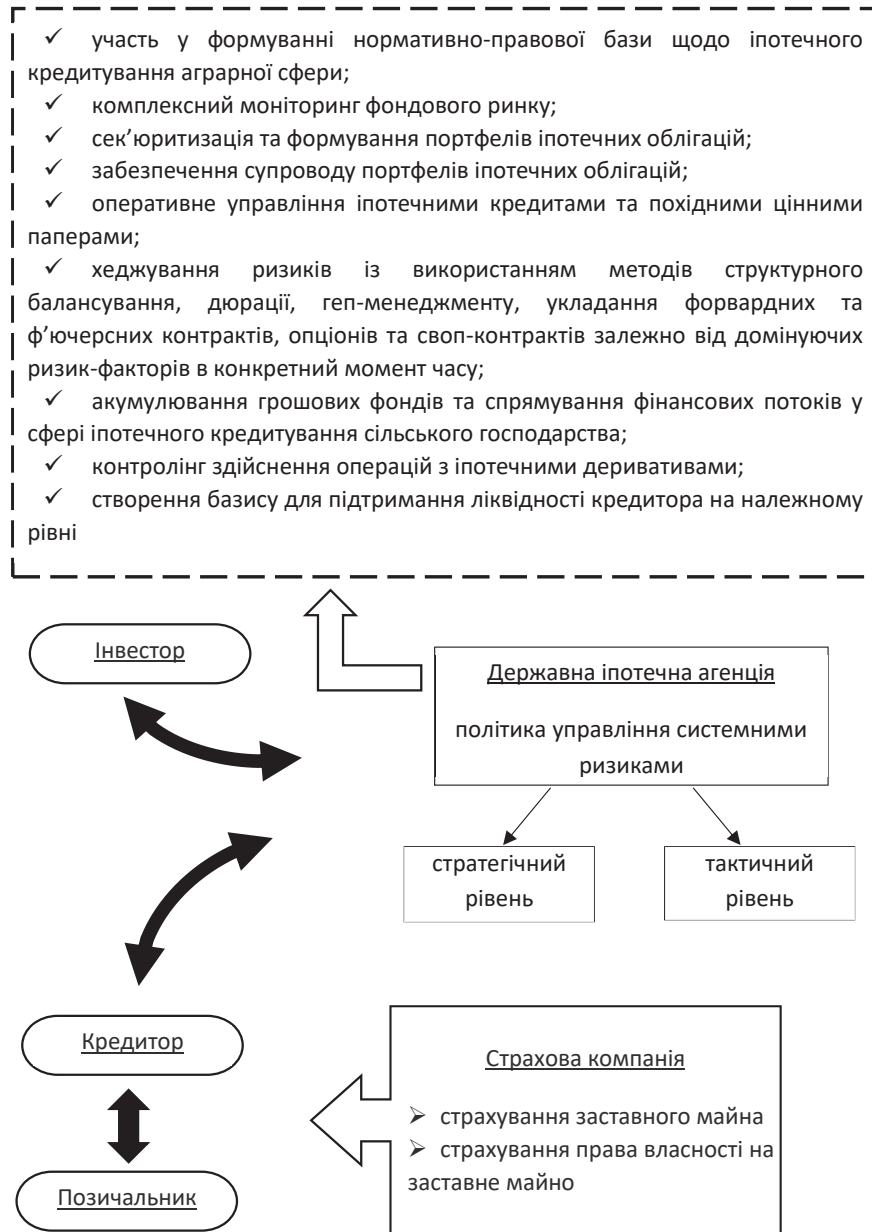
✓ участь у формуванні нормативно-правової бази щодо іпотечного кредитування аграрної сфери;

✓ комплексний моніторинг фондового ринку;

✓ сек'юритизація та формування портфелів іпотечних облігацій;

✓ забезпечення супроводу портфелів іпотечних облігацій;

✓ оперативне управління іпотечними кредитами та похідними цінними паперами;

✓ хеджування ризиків із використанням методів структурного балансування, дюрації, геп-менеджменту, укладання форвардних та ф'ючерсних контрактів, опціонів та своп-контрактів залежно від домінуючих ризик-факторів в конкретний момент часу;

✓ акумулювання грошових фондів та спрямування фінансових потоків у сфері іпотечного кредитування сільського господарства;

✓ контролінг здійснення операцій з іпотечними деривативами;

✓ створення базису для підтримання ліквідності кредитора на належному рівні

Інвестор

Державна іпотечна агенція

політика управління системними ризиками

стратегічний рівень

тактичний рівень

Кредитор

Страхова компанія

➢ страхування заставного майна

➢ страхування права власності на заставне майно

Позичальник